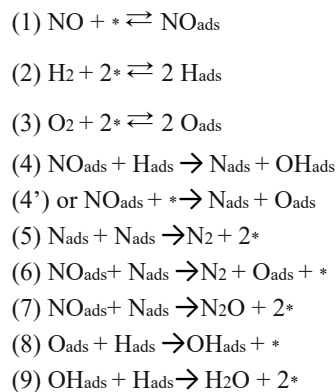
(1) $NO + * \rightleftarrows NO_{ads}$

(2) $H_2 + 2* \rightleftarrows 2\ H_{ads}$

(3) $O_2 + 2* \rightleftarrows 2\ O_{ads}$

(4) $NO_{ads} + H_{ads} \rightarrow N_{ads} + OH_{ads}$

(4') or $NO_{ads} + * \rightarrow N_{ads} + O_{ads}$

(5) $N_{ads} + N_{ads} \rightarrow N_2 + 2*$

(6) $NO_{ads} + N_{ads} \rightarrow N_2 + O_{ads} + *$

(7) $NO_{ads} + N_{ads} \rightarrow N_2O + 2*$

(8) $O_{ads} + H_{ads} \rightarrow OH_{ads} + *$

(9) $OH_{ads} + H_{ads} \rightarrow H_2O + 2*$